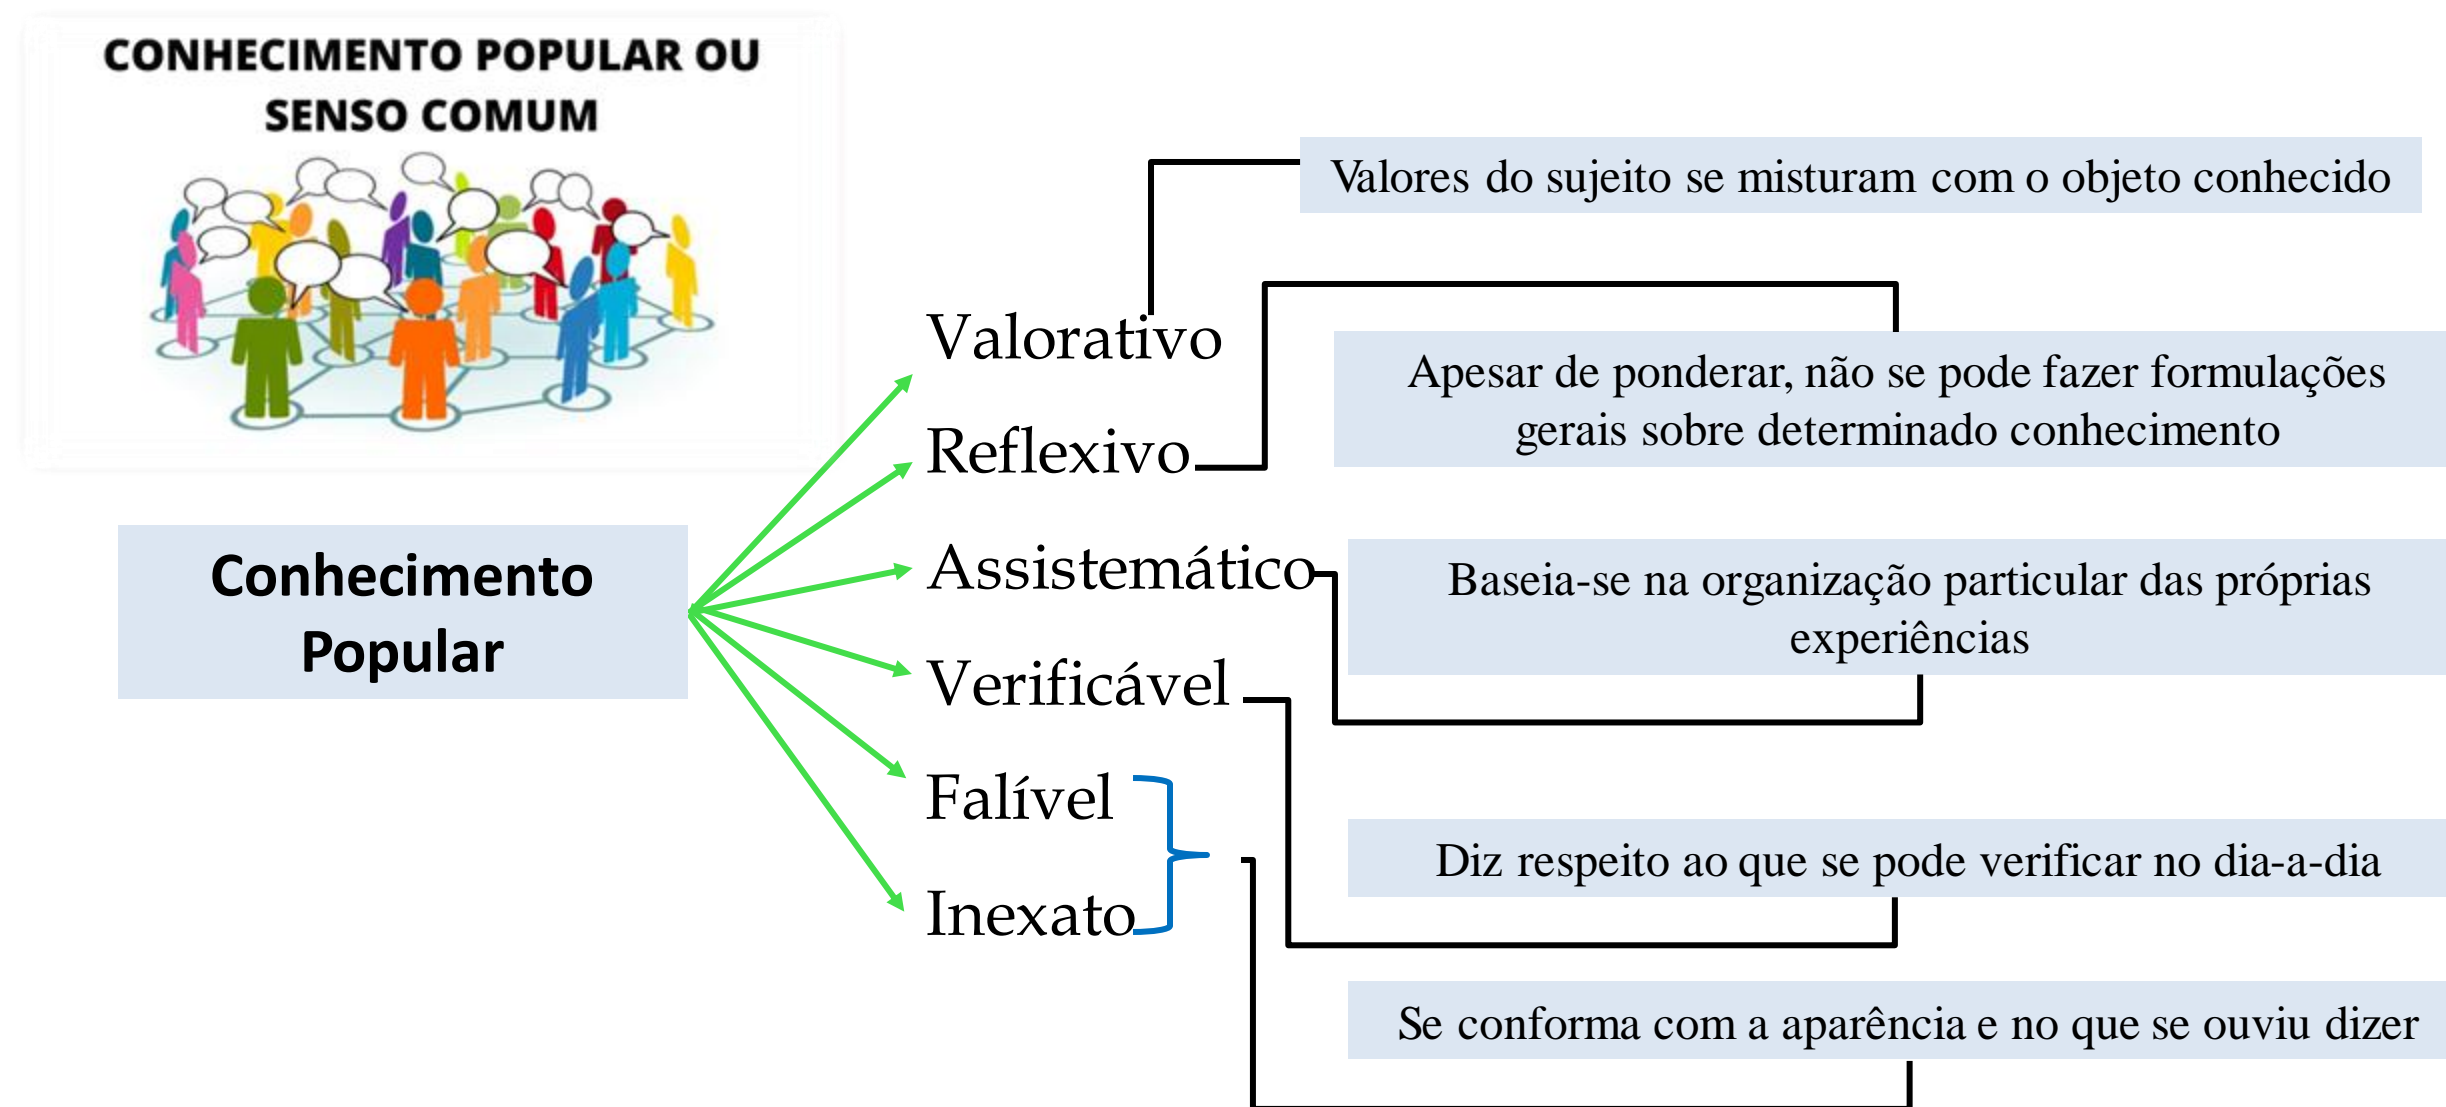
CONHECIMENTO POPULAR OU SENSO COMUM

Conhecimento Popular

Valorativo

Reflexivo

Assistemático

Verificável

Falível

Inexato

Valores do sujeito se misturam com o objeto conhecido

Apesar de ponderar, não se pode fazer formulações gerais sobre determinado conhecimento

Baseia-se na organização particular das próprias experiências

Diz respeito ao que se pode verificar no dia-a-dia

Se conforma com a aparência e no que se ouviu dizer